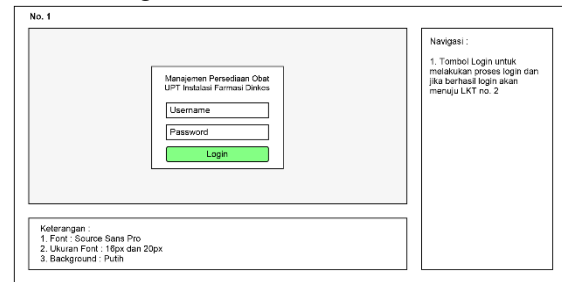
No. 1

Manajemen Persediaan Obat
UPT Instalasi Farmasi Dinkes

Username

Password

Login

Navigasi :

1. Tombol Login untuk melakukan proses login dan jika berhasil login akan menuju LKT no. 2

Keterangan :
1. Font : Source Sans Pro
2. Ukuran Font : 16px dan 20px
3. Background : Putih